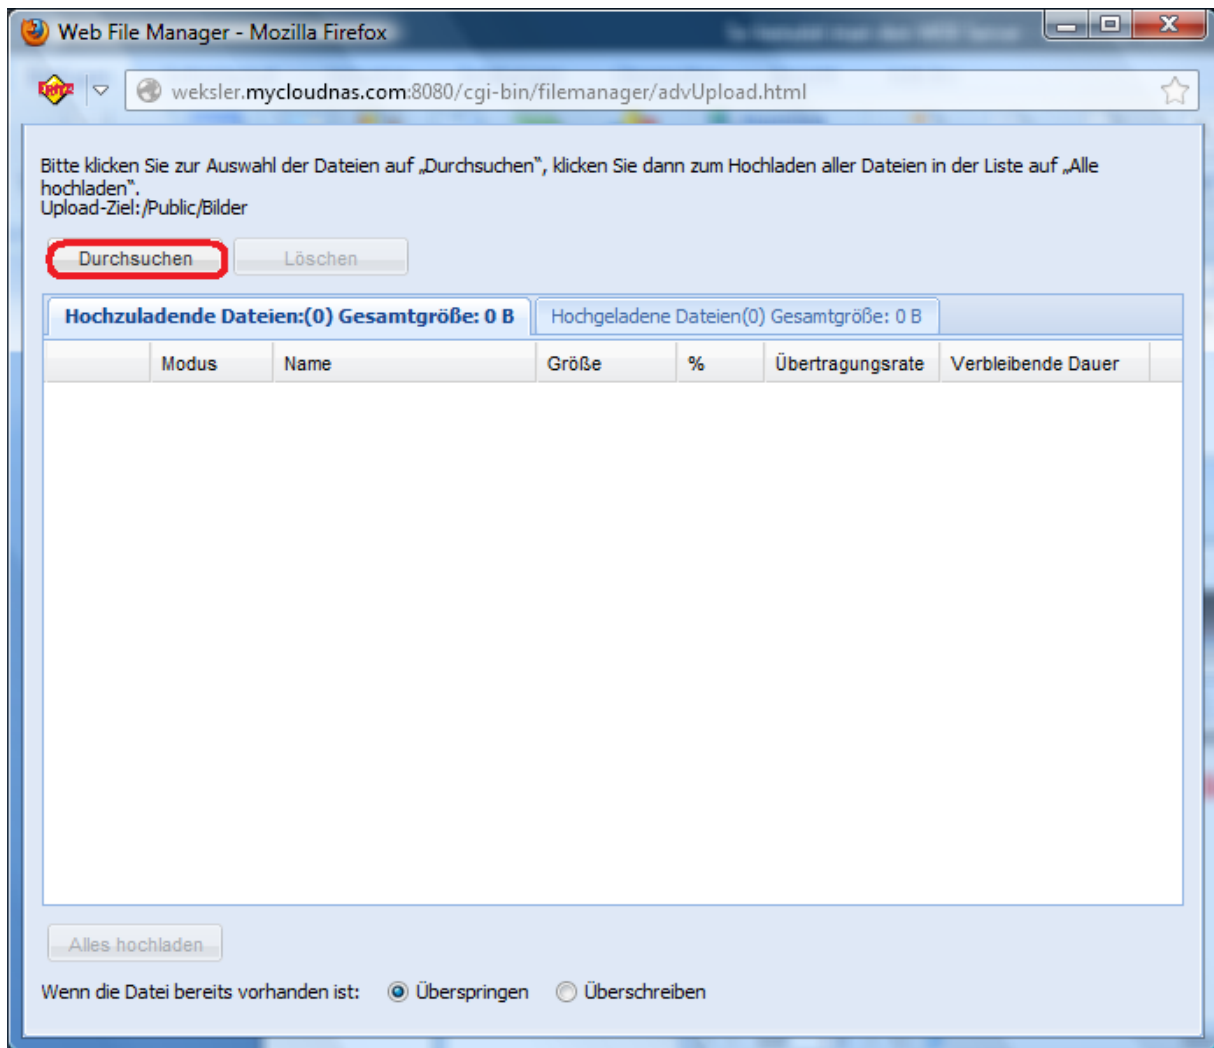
Web File Manager - Mozilla Firefox

weksler.mycloudnas.com:8080/cgi-bin/filemanager/advUpload.html

Bitte klicken Sie zur Auswahl der Dateien auf „Durchsuchen", klicken Sie dann zum Hochladen aller Dateien in der Liste auf „Alle hochladen".
Upload-Ziel:/Public/Bilder

Durchsuchen Löschen

Hochzuladende Dateien:(0) Gesamtgröße: 0 B | Hochgeladene Dateien(0) Gesamtgröße: 0 B

| | Modus | Name | Größe | % | Übertragungsrate | Verbleibende Dauer |
|---|---|---|---|---|---|---|

Alles hochladen

Wenn die Datei bereits vorhanden ist: Überspringen Überschreiben